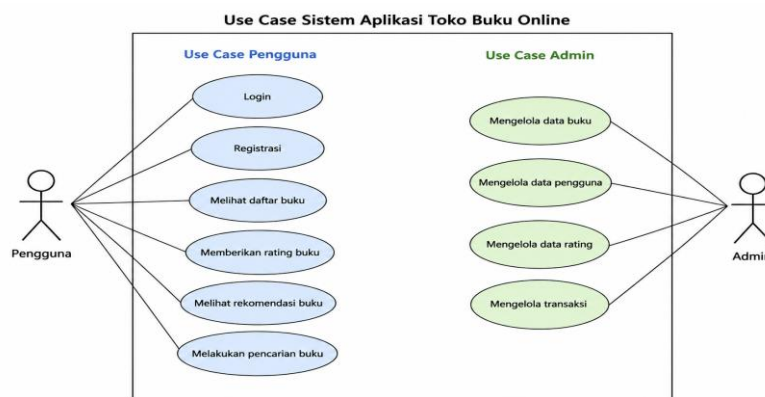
Use Case Sistem Aplikasi Toko Buku Online

Use Case Pengguna

Login

Registrasi

Melihat daftar buku

Memberikan rating buku

Melihat rekomendasi buku

Melakukan pencarian buku

Pengguna

Use Case Admin

Mengelola data buku

Mengelola data pengguna

Mengelola data rating

Mengelola transaksi

Admi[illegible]